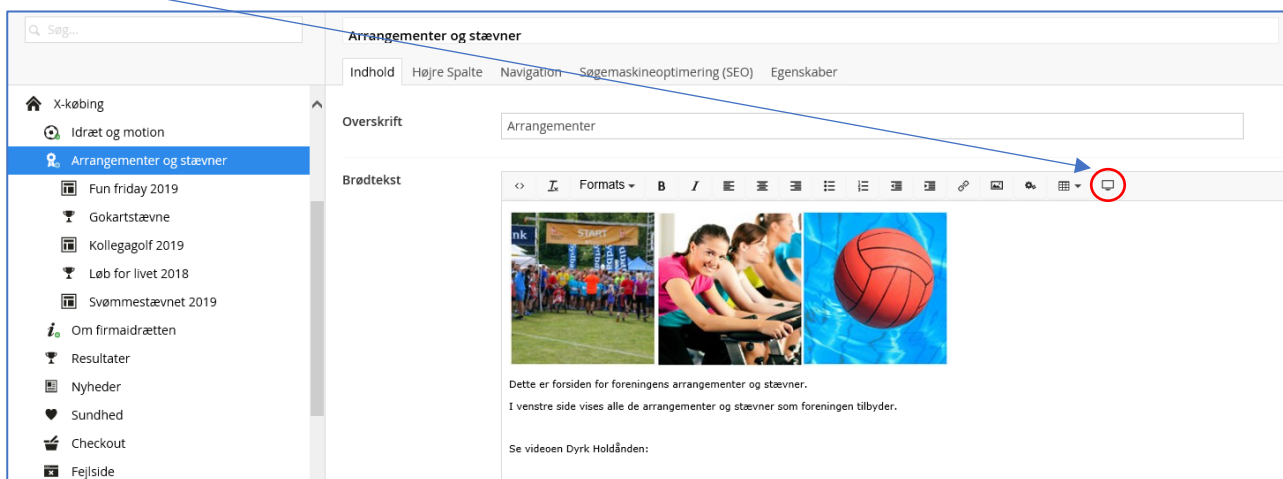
Søg...

X-købing
Idræt og motion
Arrangementer og stævner
Fun friday 2019
Gokartstævne
Kollegagolf 2019
Løb for livet 2018
Svømmestævnet 2019
Om firmaidrætten
Resultater
Nyheder
Sundhed
Checkout
Fejlside

Arrangementer og stævner

Indhold | Højre Spalte | Navigation | Søgemaskineoptimering (SEO) | Egenskaber

Overskrift
Arrangementer

Brødtekst
Formats

START

Dette er forsiden for foreningens arrangementer og stævner.

I venstre side vises alle de arrangementer og stævner som foreningen tilbyder.

Se videoen Dyrk Holdånden: